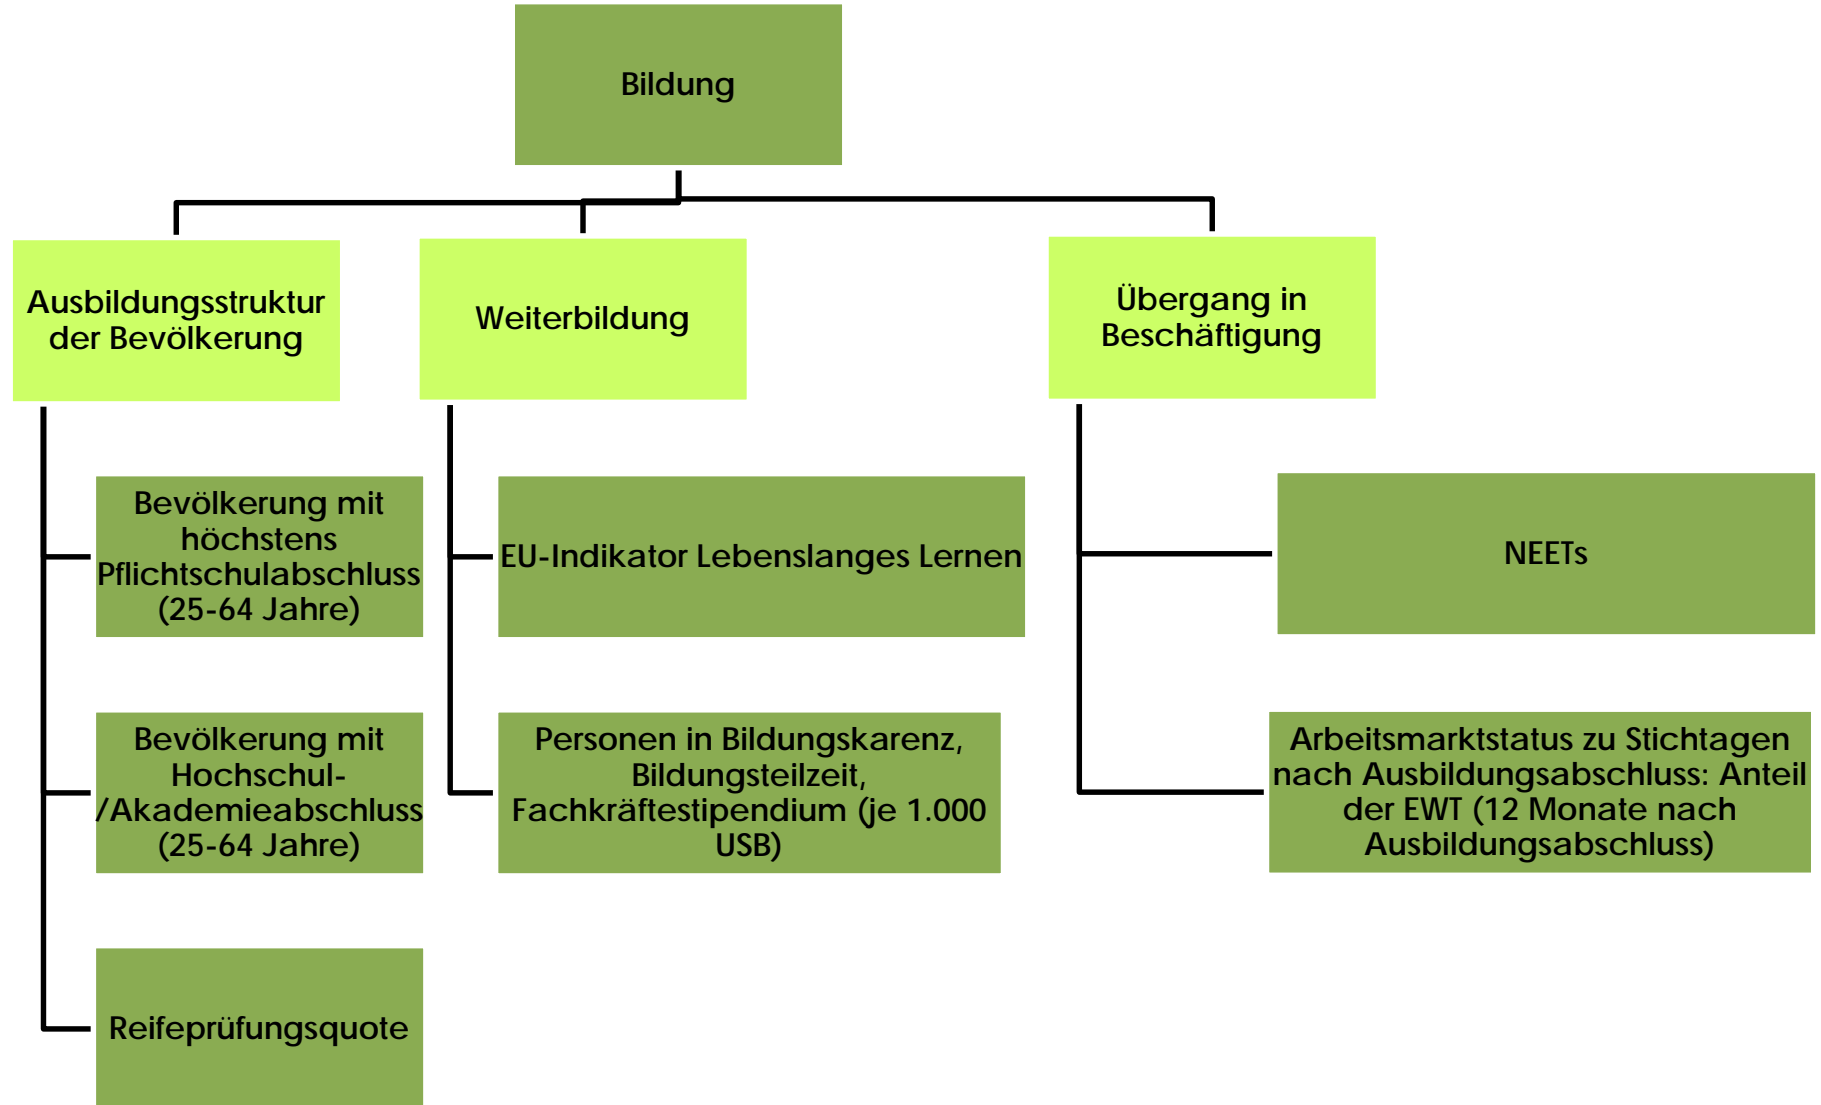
Bildung

Ausbildungsstruktur der Bevölkerung

Bevölkerung mit höchstens Pflichtschulabschluss (25-64 Jahre)

Bevölkerung mit Hochschul-/Akademieabschluss (25-64 Jahre)

Reifeprüfungsquote

Weiterbildung

EU-Indikator Lebenslanges Lernen

Personen in Bildungskarenz, Bildungsteilzeit, Fachkräftestipendium (je 1.000 USB)

Übergang in Beschäftigung

NEETs

Arbeitsmarktstatus zu Stichtagen nach Ausbildungsabschluss: Anteil der EWT (12 Monate nach Ausbildungsabschluss)